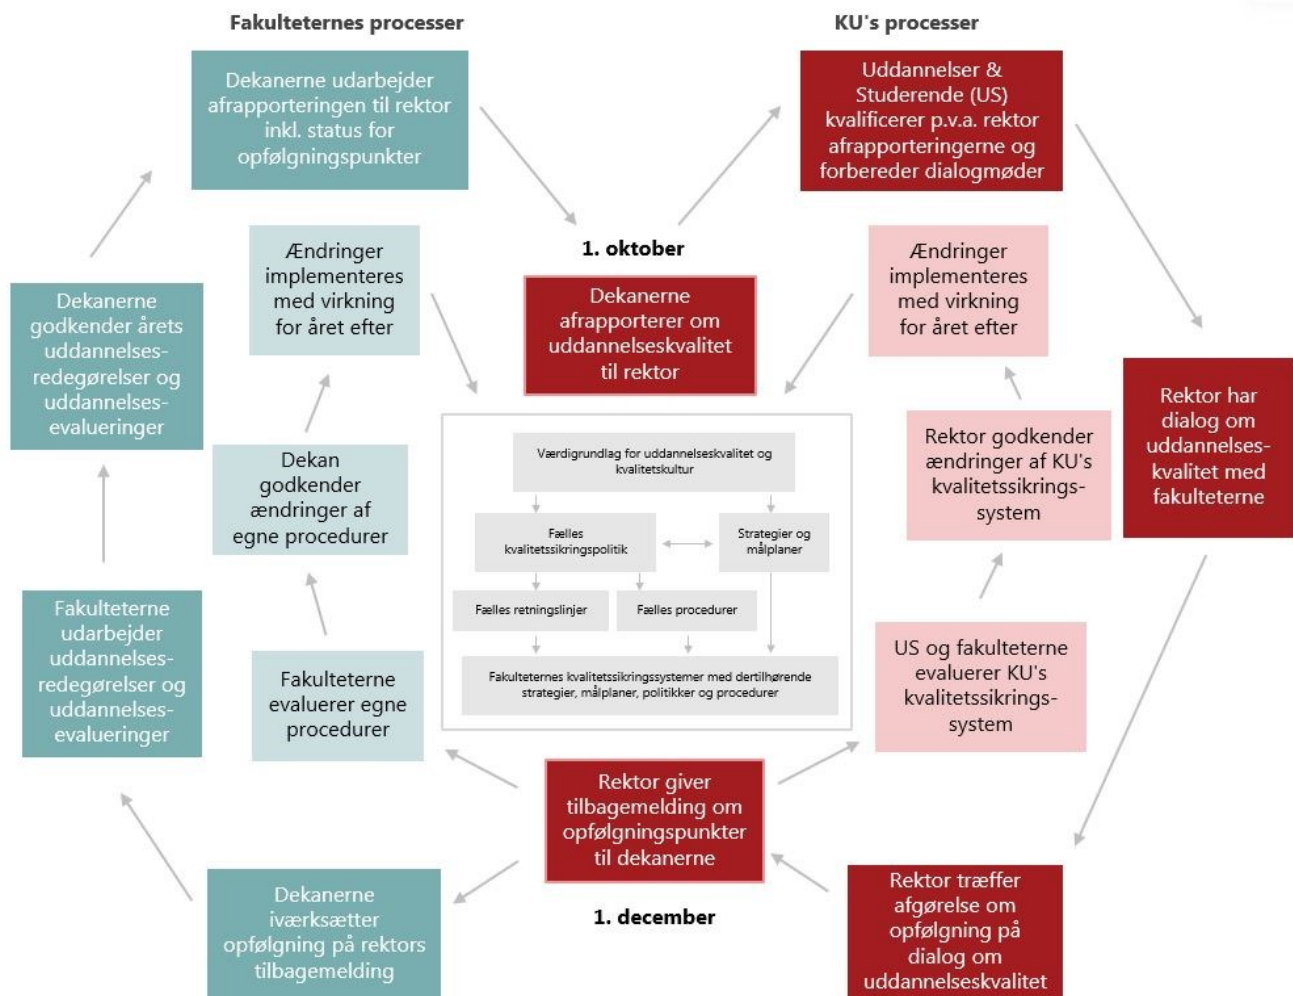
Fakulteternes processer

KU's processer

Dekanerne udarbejder afrapporteringen til rektor inkl. status for opfølgningspunkter

Uddannelser & Studerende (US) kvalificerer p.v.a. rektor afrapporteringerne og forbereder dialogmøder

1. oktober

Dekanerne afrapporterer om uddannelseskvalitet til rektor

Ændringer implementeres med virkning for året efter

Ændringer implementeres med virkning for året efter

Dekanerne godkender årets uddannelsesredegørelser og uddannelsesevalueringer

Rektor har dialog om uddannelseskvalitet med fakulteterne

Rektor godkender ændringer af KU's kvalitetssikringssystem

Dekan godkender ændringer af egne procedurer

Værdigrundlag for uddannelseskvalitet og kvalitetskultur

Fælles kvalitetssikringspolitik

Strategier og målplaner

Fælles retningslinjer

Fælles procedurer

Fakulteternes kvalitetssikringssystemer med dertilhørende strategier, målplaner, politikker og procedurer

Fakulteterne udarbejder uddannelsesredegørelser og uddannelsesevalueringer

Fakulteterne evaluerer egne procedurer

US og fakulteterne evaluerer KU's kvalitetssikringssystem

Rektor giver tilbagemelding om opfølgningspunkter til dekanerne

1. december

Dekanerne iværksætter opfølgning på rektors tilbagemelding

Rektor træffer afgørelse om opfølgning på dialog om uddannelseskvalitet